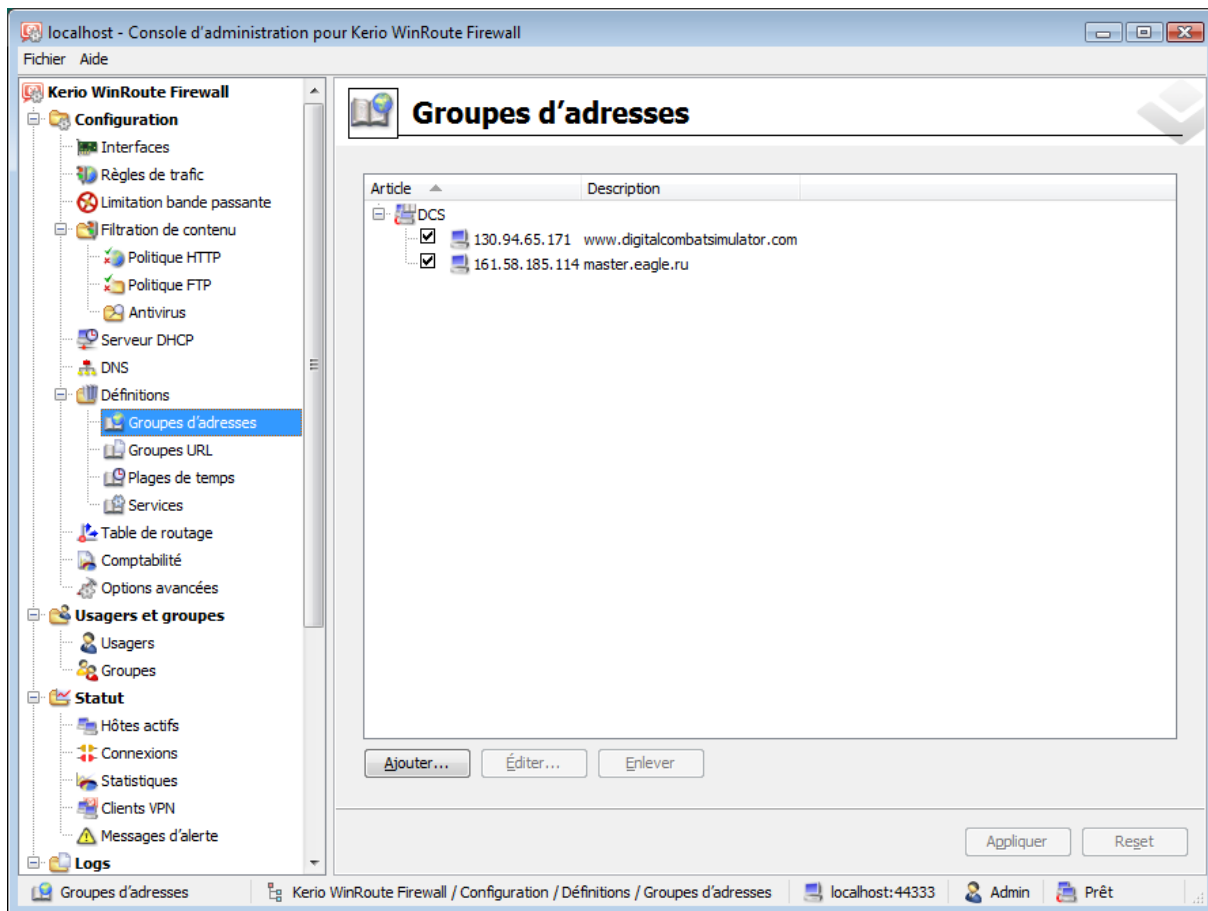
localhost - Console d'administration pour Kerio WinRoute Firewall

Fichier Aide

Kerio WinRoute Firewall
Configuration
Interfaces
Règles de trafic
Limitation bande passante
Filtration de contenu
Politique HTTP
Politique FTP
Antivirus
Serveur DHCP
DNS
Définitions
Groupes d'adresses
Groupes URL
Plages de temps
Services
Table de routage
Comptabilité
Options avancées
Usagers et groupes
Usagers
Groupes
Statut
Hôtes actifs
Connexions
Statistiques
Clients VPN
Messages d'alerte
Logs

Groupes d'adresses

| Article | Description |
|---|---|
| DCS | |
| 130.94.65.171 | www.digitalcombatsimulator.com |
| 161.58.185.114 | master.eagle.ru |

Ajouter... Éditer... Enlever

Appliquer Reset

Groupes d'adresses Kerio WinRoute Firewall / Configuration / Définitions / Groupes d'adresses localhost:44333 Admin Prêt